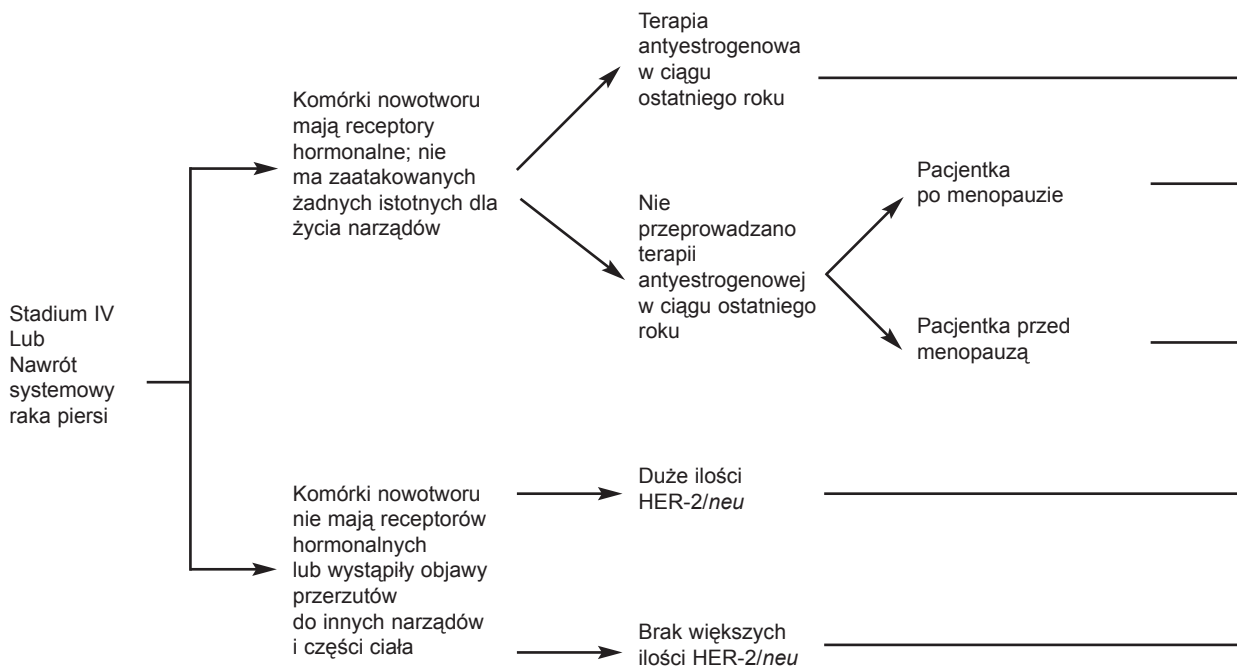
Stadium IV Lub Nawrót systemowy raka piersi

Komórki nowotworu mają receptory hormonalne; nie ma zaatakowanych żadnych istotnych dla życia narządów

Terapia antyestrogenowa w ciągu ostatniego roku

Nie przeprowadzano terapii antyestrogenowej w ciągu ostatniego roku

Pacjentka po menopauzie

Pacjentka przed menopauzą

Komórki nowotworu nie mają receptorów hormonalnych lub wystąpiły objawy przerzutów do innych narządów i części ciała

Duże ilości HER-2/neu

Brak większych ilości HER-2/neu